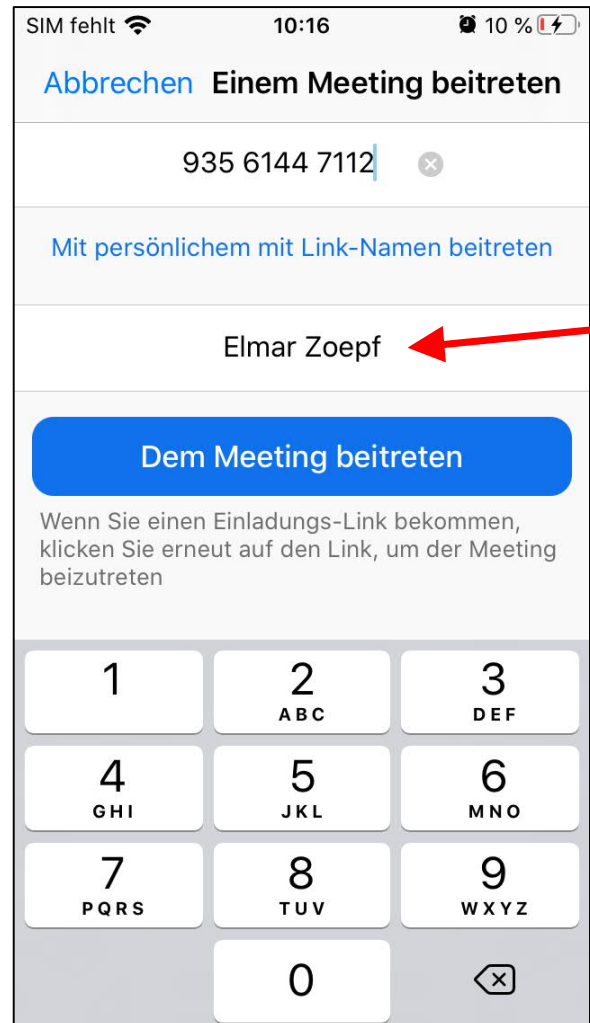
SIM fehlt 10:16 10 %

Abbrechen Einem Meeting beitreten

935 6144 7112

Mit persönlichem mit Link-Namen beitreten

Elmar Zoepf

Dem Meeting beitreten

Wenn Sie einen Einladungs-Link bekommen, klicken Sie erneut auf den Link, um der Meeting beizutreten

1
2 ABC
3 DEF
4 GHI
5 JKL
6 MNO
7 PQRS
8 TUV
9 WXYZ
0